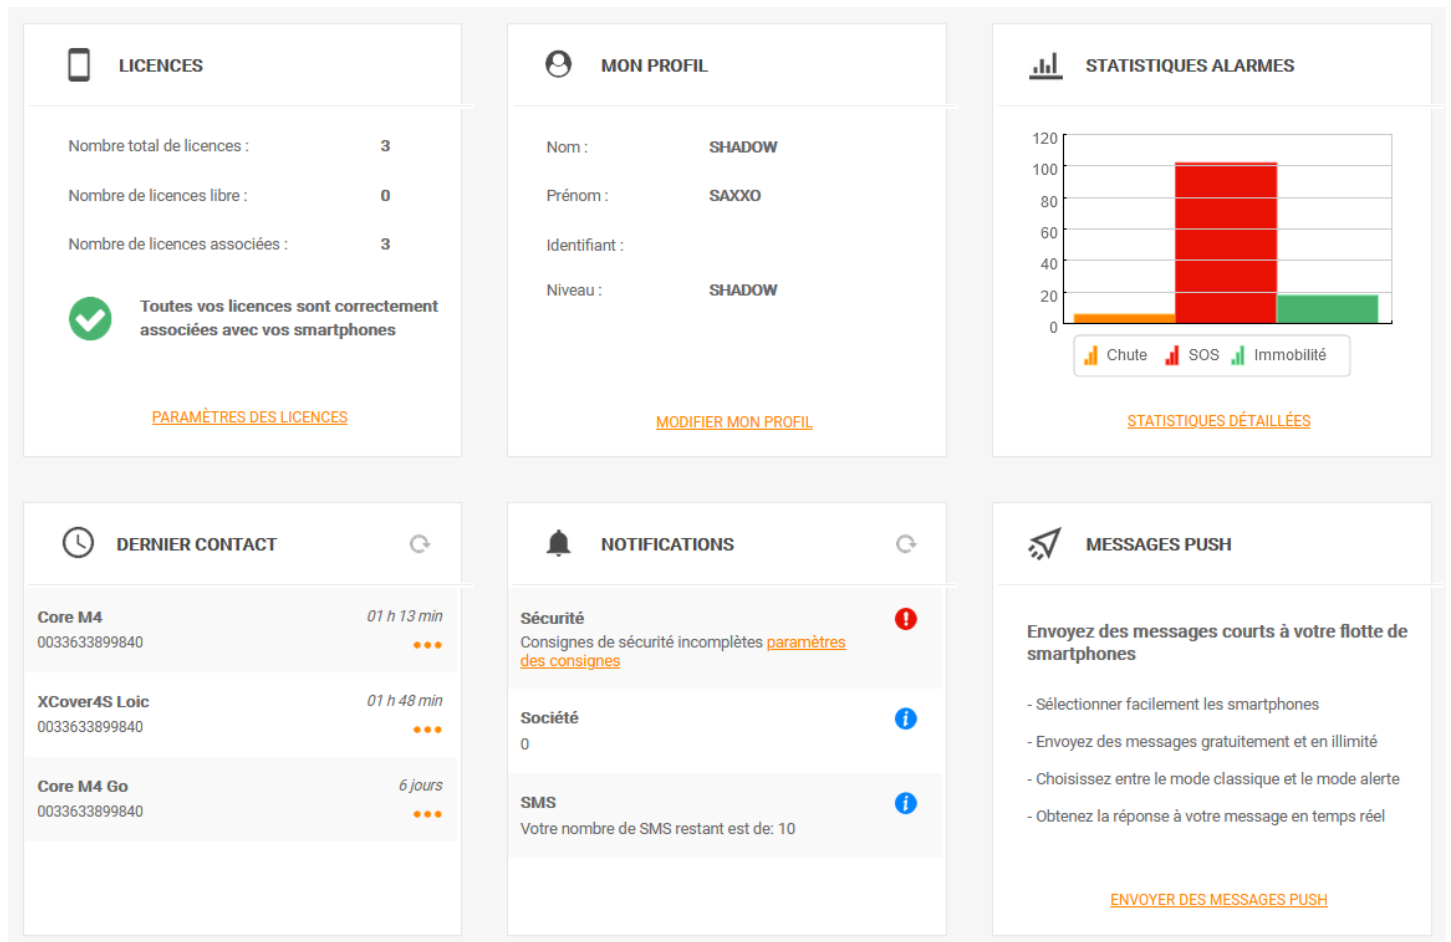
LICENCES

Nombre total de licences : 3

Nombre de licences libre : 0

Nombre de licences associées : 3

Toutes vos licences sont correctement associées avec vos smartphones

PARAMÈTRES DES LICENCES

MON PROFIL

Nom : SHADOW

Prénom : SAXXO

Identifiant :

Niveau : SHADOW

MODIFIER MON PROFIL

STATISTIQUES ALARMES

120
100
80
60
40
20
0

Chute SOS Immobilité

STATISTIQUES DÉTAILLÉES

DERNIER CONTACT

Core M4
01 h 13 min
0033633899840

XCover4S Loic
01 h 48 min
0033633899840

Core M4 Go
6 jours
0033633899840

NOTIFICATIONS

Sécurité
Consignes de sécurité incomplètes paramètres des consignes

Société
0

SMS
Votre nombre de SMS restant est de: 10

MESSAGES PUSH

Envoyez des messages courts à votre flotte de smartphones

- Sélectionner facilement les smartphones

- Envoyez des messages gratuitement et en illimité

- Choisissez entre le mode classique et le mode alerte

- Obtenez la réponse à votre message en temps réel

ENVOYER DES MESSAGES PUSH